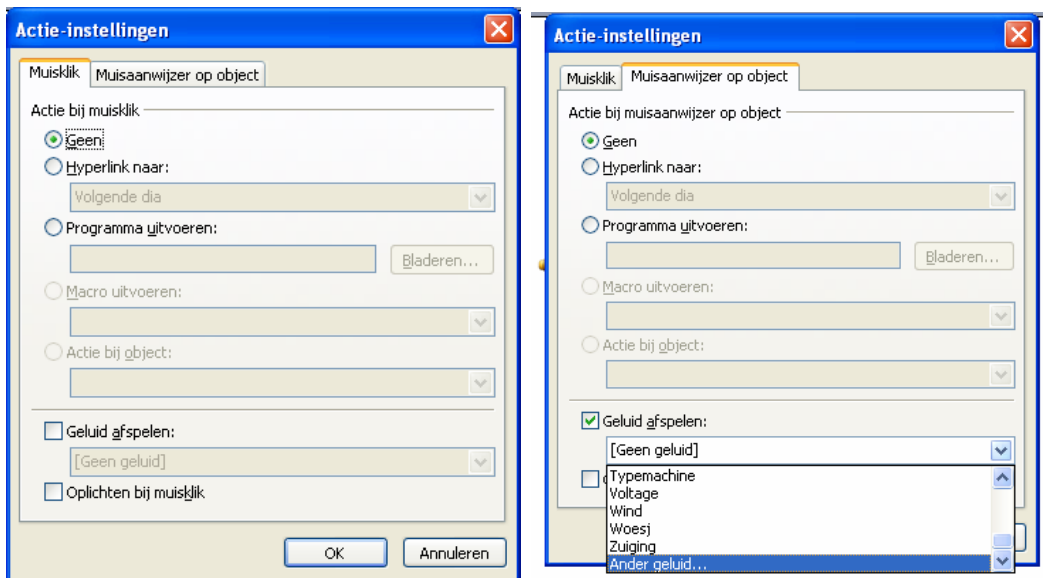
Actie-instellingen

Muisklik | Muisaanwijzer op object

Actie bij muisklik

Geen

Hyperlink naar:

Volgende dia

Programma uitvoeren:

Bladeren...

Macro uitvoeren:

Actie bij object:

Geluid afspelen:

[Geen geluid]

Oplichten bij muisklik

OK | Annuleren

Actie-instellingen

Muisklik | Muisaanwijzer op object

Actie bij muisaanwijzer op object

Geen

Hyperlink naar:

Volgende dia

Programma uitvoeren:

Bladeren...

Macro uitvoeren:

Actie bij object:

Geluid afspelen:

[Geen geluid]

Typemachine
Voltage
Wind
Woesj
Zuiging
Ander geluid...